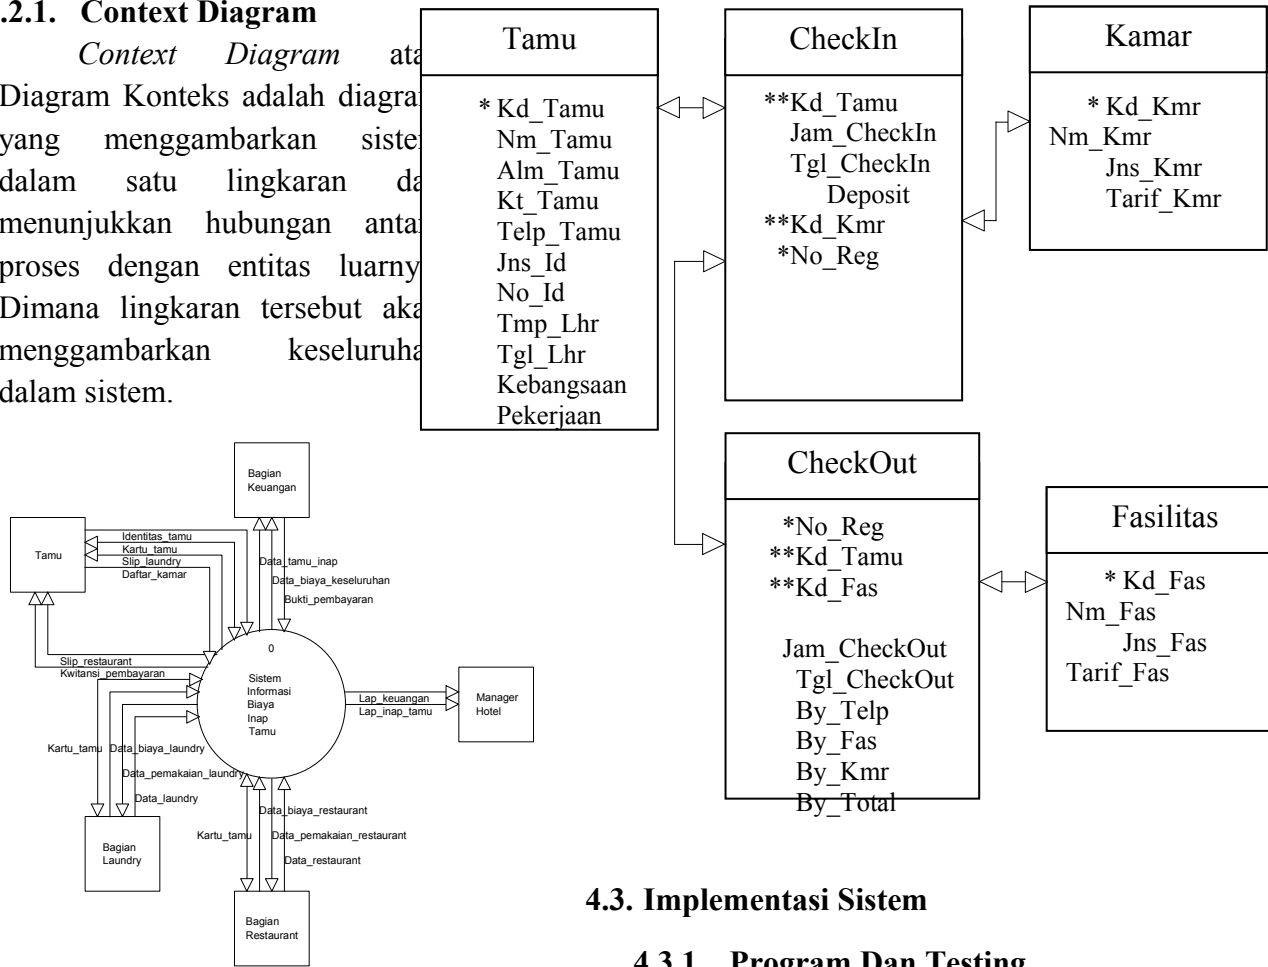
.2.1. Context Diagram

*Context Diagram* ata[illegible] Diagram Konteks adalah diagra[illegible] yang menggambarkan siste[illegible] dalam satu lingkaran da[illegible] menunjukkan hubungan anta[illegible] proses dengan entitas luarny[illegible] Dimana lingkaran tersebut aka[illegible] menggambarkan keseluruha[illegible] dalam sistem.

Bagian Keuangan

Tamu

Identitas_tamu
Kartu_tamu
Slip_laundry
Daftar_kamar

Data_tamu_inap
Data_biaya_keseluruhan
Bukti_pembayaran

0

Slip_restaurant
Kwitansi_pembayaran

Sistem Informasi Biaya Inap Tamu

Lap_keuangan
Lap_inap_tamu

Manager Hotel

Kartu_tamu
Data_biaya_laundry
Data_pemakaian_laundry
Data_laundry

Bagian Laundry

Data_biaya_restaurant
Kartu_tamu
Data_pemakaian_restaurant
Data_restaurant

Bagian Restaurant

Tamu
* Kd_Tamu
Nm_Tamu
Alm_Tamu
Kt_Tamu
Telp_Tamu
Jns_Id
No_Id
Tmp_Lhr
Tgl_Lhr
Kebangsaan
Pekerjaan

CheckIn
**Kd_Tamu
Jam_CheckIn
Tgl_CheckIn
Deposit
**Kd_Kmr
*No_Reg

Kamar
* Kd_Kmr
Nm_Kmr
Jns_Kmr
Tarif_Kmr

CheckOut
*No_Reg
**Kd_Tamu
**Kd_Fas

Jam_CheckOut
Tgl_CheckOut
By_Telp
By_Fas
By_Kmr
By_Total

Fasilitas
* Kd_Fas
Nm_Fas
Jns_Fas
Tarif_Fas

4.3. Implementasi Sistem

4.3.1. Program Dan Testing